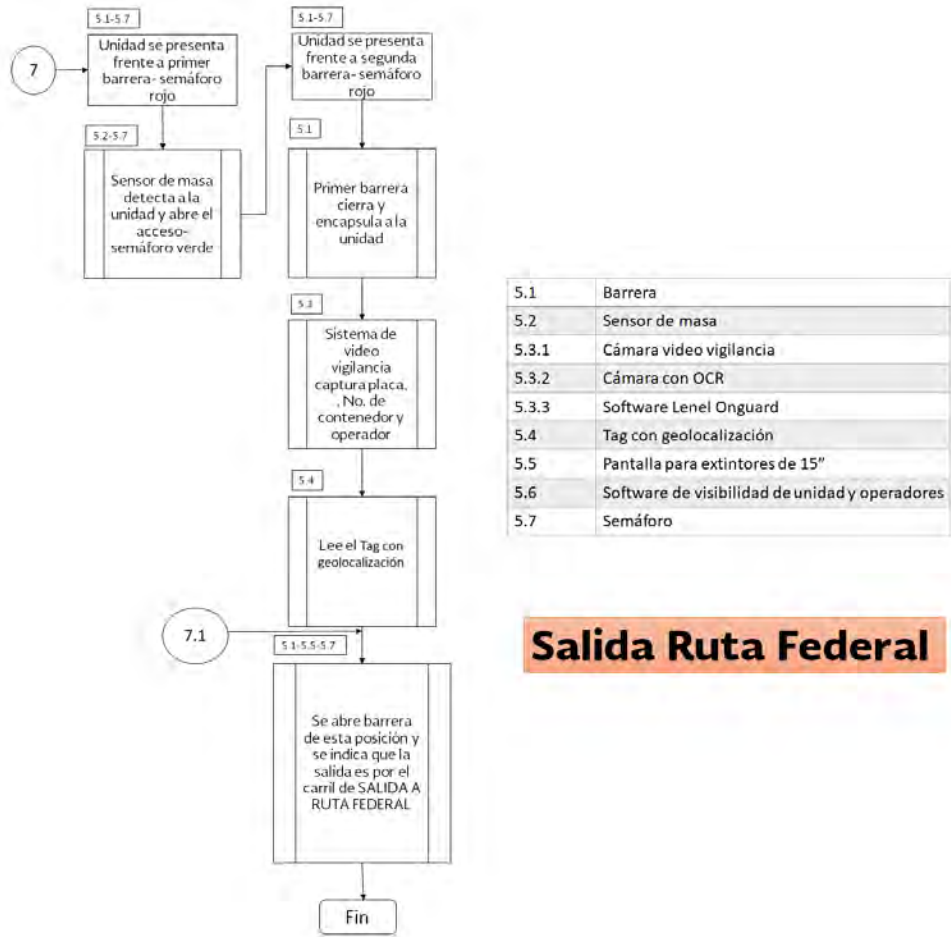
7

5.1-5.7

Unidad se presenta frente a primer barrera- semáforo rojo

5.2-5.7

Sensor de masa detecta a la unidad y abre el acceso- semáforo verde

5.1-5.7

Unidad se presenta frente a segunda barrera- semáforo rojo

5.1

Primer barrera cierra y encapsula a la unidad

5.3

Sistema de video vigilancia captura placa, , No. de contenedor y operador

5.4

Lee el Tag con geolocalización

7.1

5.1-5.5-5.7

Se abre barrera de esta posición y se indica que la salida es por el carril de SALIDA A RUTA FEDERAL

Fin

| 5.1 | Barrera |
|---|---|
| 5.2 | Sensor de masa |
| 5.3.1 | Cámara video vigilancia |
| 5.3.2 | Cámara con OCR |
| 5.3.3 | Software Lenel Onguard |
| 5.4 | Tag con geolocalización |
| 5.5 | Pantalla para extintores de 15" |
| 5.6 | Software de visibilidad de unidad y operadores |
| 5.7 | Semáforo |

Salida Ruta Federal